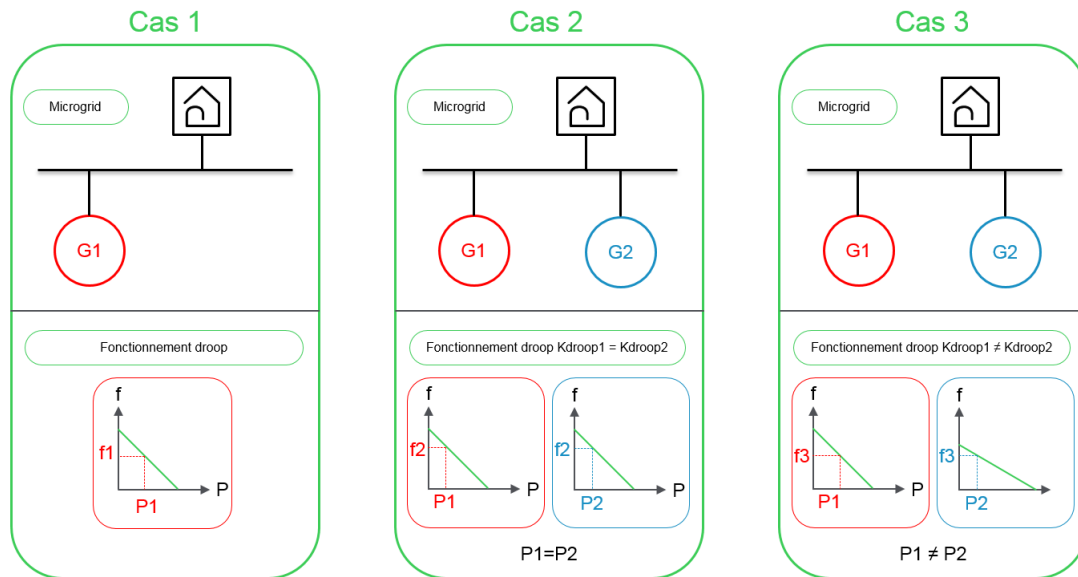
Cas 1

Microgrid

G1

Fonctionnement droop

f
f1
P1
P

Cas 2

Microgrid

G1

G2

Fonctionnement droop Kdroop1 = Kdroop2

f
f2
P1
P

f
f2
P2
P

P1=P2

Cas 3

Microgrid

G1

G2

Fonctionnement droop Kdroop1 ≠ Kdroop2

f
f3
P1
P

f
f3
P2

P1 ≠ P2